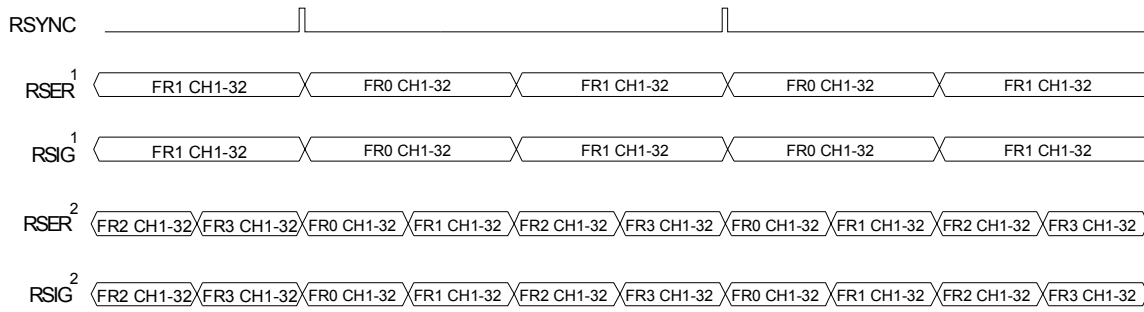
RSYNC

RSER$^1$ FR1 CH1-32 FR0 CH1-32 FR1 CH1-32 FR0 CH1-32 FR1 CH1-32

RSIG$^1$ FR1 CH1-32 FR0 CH1-32 FR1 CH1-32 FR0 CH1-32 FR1 CH1-32

RSER$^2$ FR2 CH1-32 FR3 CH1-32 FR0 CH1-32 FR1 CH1-32 FR2 CH1-32 FR3 CH1-32 FR0 CH1-32 FR1 CH1-32 FR2 CH1-32 FR3 CH1-32

RSIG$^2$ FR2 CH1-32 FR3 CH1-32 FR0 CH1-32 FR1 CH1-32 FR2 CH1-32 FR3 CH1-32 FR0 CH1-32 FR1 CH1-32 FR2 CH1-32 FR3 CH1-32